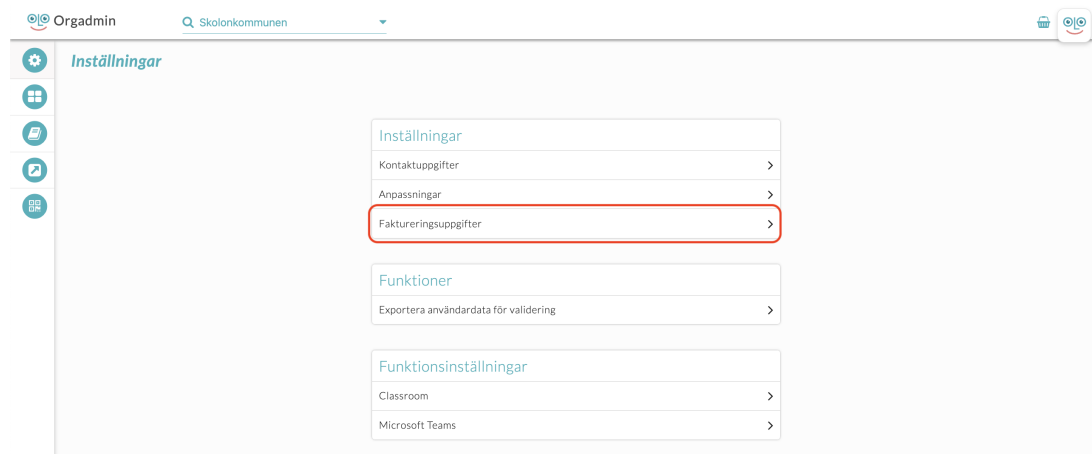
Orgadmin

Skolonkommunen

Inställningar

Inställningar

Kontaktuppgifter

Anpassningar

Faktureringsuppgifter

Funktioner

Exportera användardata för validering

Funktionsinställningar

Classroom

Microsoft Teams